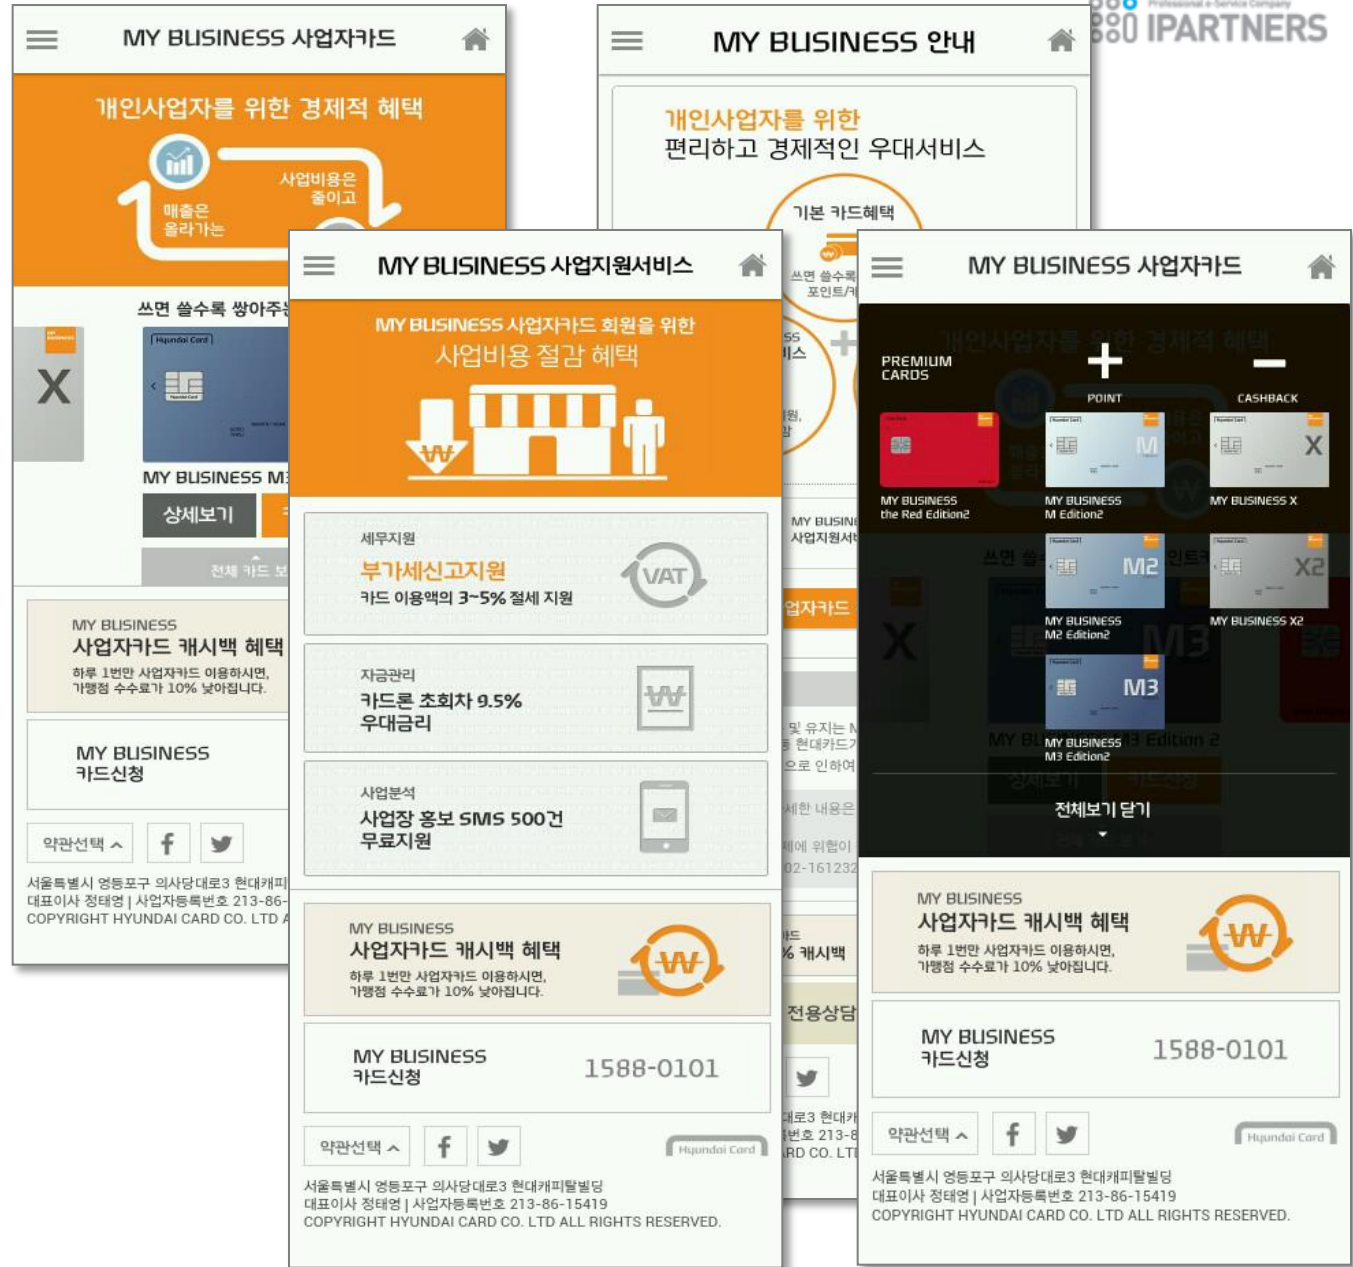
IPARTNERS

MY BUSINESS 사업자카드

개인사업자를 위한 경제적 혜택

매출은 올라가는

사업비용은 줄이고

쓰면 쓸수록 쌓아주

X

MY BUSINESS M

상세보기

전체 카드 보

MY BUSINESS
사업자카드 캐시백 혜택
하루 1번만 사업자카드 이용하시면,
가맹점 수수료가 10% 낮아집니다.

MY BUSINESS
카드신청

약관선택

서울특별시 영등포구 의사당대로3 현대캐피
대표이사 정태영 | 사업자등록번호 213-86-
COPYRIGHT HYUNDAI CARD CO. LTD A

MY BUSINESS 안내

개인사업자를 위한
편리하고 경제적인 우대서비스

기본 카드혜택

쓰면 쓸수록
포인트/

MY BUSIN
사업지원서

업자카드

및 유지는
현대카드
으로 인하여
세한 내용은
제에 위함이
02-161232

% 캐시백

전용상담

대로3 현대카
번호 213-8
RD CO. LT

MY BUSINESS 사업지원서비스

MY BUSINESS 사업자카드 회원을 위한
사업비용 절감 혜택

세무지원
부가세신고지원
카드 이용액의 3~5% 절세 지원

VAT

자금관리
카드론 조회차 9.5%
우대금리

사업분석
사업장 홍보 SMS 500건
무료지원

MY BUSINESS
사업자카드 캐시백 혜택
하루 1번만 사업자카드 이용하시면,
가맹점 수수료가 10% 낮아집니다.

MY BUSINESS
카드신청
1588-0101

약관선택

Hyundai Card

서울특별시 영등포구 의사당대로3 현대캐피탈빌딩
대표이사 정태영 | 사업자등록번호 213-86-15419
COPYRIGHT HYUNDAI CARD CO. LTD ALL RIGHTS RESERVED.

MY BUSINESS 사업자카드

PREMIUM CARDS

POINT

CASHBACK

MY BUSINESS
the Red Edition2

MY BUSINESS
M Edition2

MY BUSINESS X

MY BUSINESS
M2 Edition2

MY BUSINESS X2

MY BUSINESS
M3 Edition2

전체보기 닫기

MY BUSINESS
사업자카드 캐시백 혜택
하루 1번만 사업자카드 이용하시면,
가맹점 수수료가 10% 낮아집니다.

MY BUSINESS
카드신청
1588-0101

약관선택

Hyundai Card

서울특별시 영등포구 의사당대로3 현대캐피탈빌딩
대표이사 정태영 | 사업자등록번호 213-86-15419
COPYRIGHT HYUNDAI CARD CO. LTD ALL RIGHTS RESERVED.